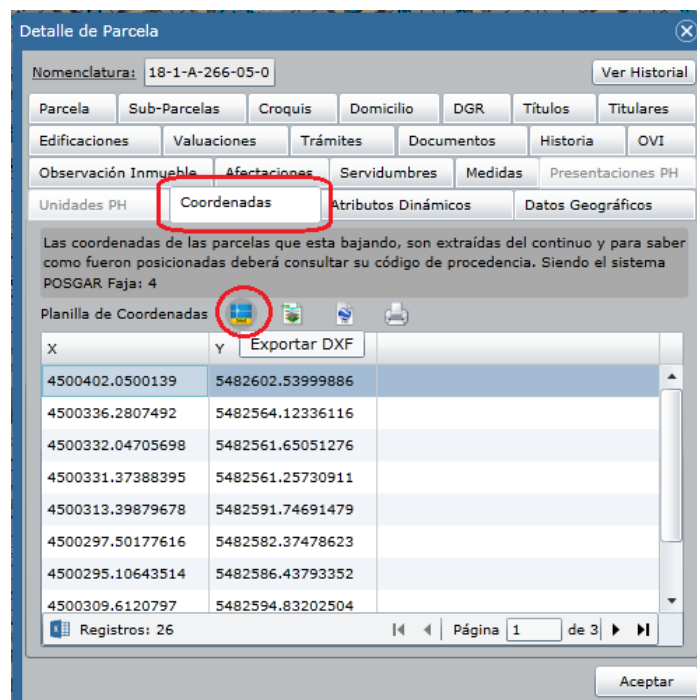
Detalle de Parcela

Nomenclatura: 18-1-A-266-05-0

Ver Historial

Parcela | Sub-Parcelas | Croquis | Domicilio | DGR | Títulos | Titulares

Edificaciones | Valuaciones | Trámites | Documentos | Historia | OVI

Observación Inmueble | Afectaciones | Servidumbres | Medidas | Presentaciones PH

Unidades PH | Coordenadas | Atributos Dinámicos | Datos Geográficos

Las coordenadas de las parcelas que esta bajando, son extraídas del continuo y para saber como fueron posicionadas deberá consultar su código de procedencia. Siendo el sistema POSGAR Faja: 4

Planilla de Coordenadas

Exportar DXF

| X | Y |
|---|---|
| 4500402.0500139 | 5482602.53999886 |
| 4500336.2807492 | 5482564.12336116 |
| 4500332.04705698 | 5482561.65051276 |
| 4500331.37388395 | 5482561.25730911 |
| 4500313.39879678 | 5482591.74691479 |
| 4500297.50177616 | 5482582.37478623 |
| 4500295.10643514 | 5482586.43793352 |
| 4500309.6120797 | 5482594.83202504 |

Registros: 26

Página 1 de 3

Aceptar